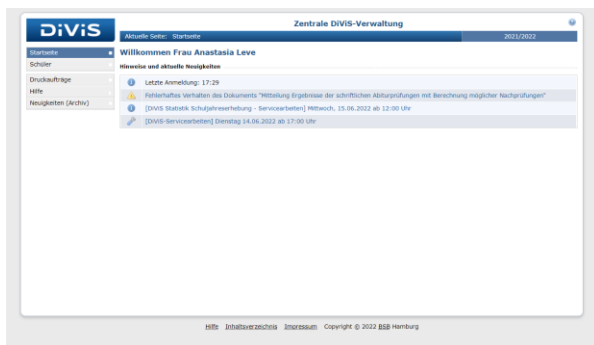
DiViS

Zentrale DiViS-Verwaltung

Aktuelle Seite: Startseite

2021/2022

Startseite

Schüler

Druckaufträge

Hilfe

Neuigkeiten (Archiv)

Willkommen Frau Anastasia Leve

Hinweise und aktuelle Neuigkeiten

Letzte Anmeldung: 17:29

Fehlerhaftes Verhalten des Dokuments "Mitteilung Ergebnisse der schriftlichen Abiturprüfungen mit Berechnung möglicher Nachprüfungen"

[DiViS Statistik Schuljahreserhebung - Servicearbeiten] Mittwoch, 15.06.2022 ab 12:00 Uhr

[DiViS-Servicearbeiten] Dienstag 14.06.2022 ab 17:00 Uhr

Hilfe Inhaltsverzeichnis Impressum Copyright © 2022 BSB Hamburg